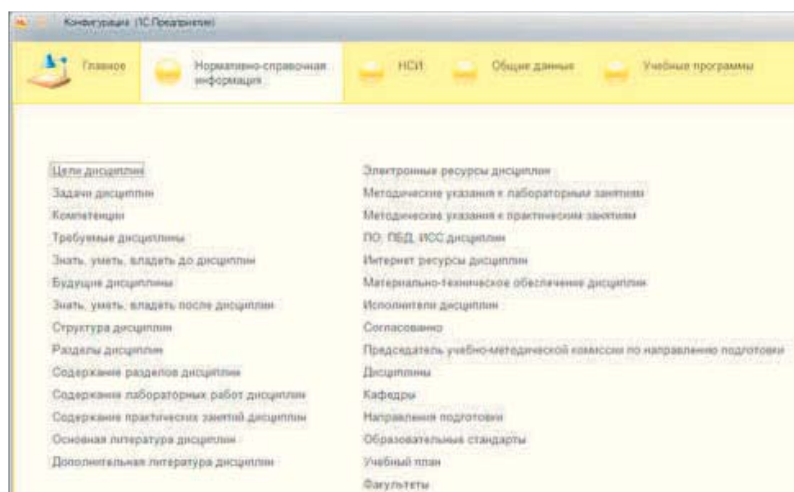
Конфигурация (1С:Предприятие)

Главное

Нормативно-справочная информация

НСИ

Общие данные

Учебные программы

Цели дисциплин

Задачи дисциплин

Компетенции

Требуемые дисциплины

Знать, уметь, владеть до дисциплин

Будущие дисциплины

Знать, уметь, владеть после дисциплин

Структура дисциплин

Разделы дисциплин

Содержание разделов дисциплин

Содержание лабораторных работ дисциплин

Содержание практических занятий дисциплин

Основная литература дисциплин

Дополнительная литература дисциплин

Электронные ресурсы дисциплин

Методические указания к лабораторным занятиям

Методические указания к практическим занятиям

ПО, ПБД, ИСС дисциплин

Интернет ресурсы дисциплин

Материально-техническое обеспечение дисциплин

Исполнители дисциплин

Согласовано

Председатель учебно-методической комиссии по направлению подготовки

Дисциплины

Кафедры

Направления подготовки

Образовательные стандарты

Учебный план

Факультеты